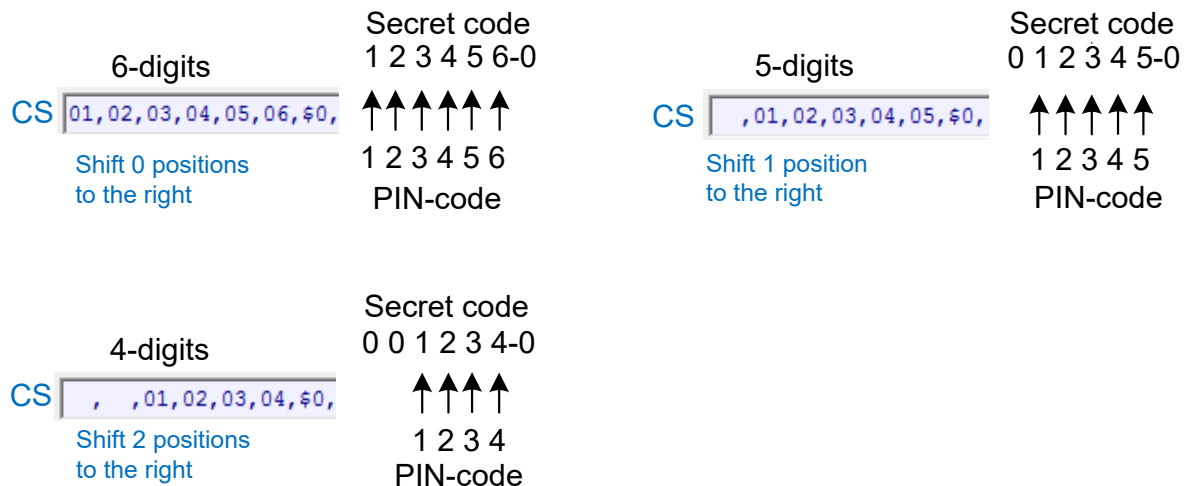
6-digits

CS 01,02,03,04,05,06,$0,

Shift 0 positions to the right

Secret code
1 2 3 4 5 6-0

1 2 3 4 5 6
PIN-code

5-digits

CS ,01,02,03,04,05,$0,

Shift 1 position to the right

Secret code
0 1 2 3 4 5-0

1 2 3 4 5
PIN-code

4-digits

CS , ,01,02,03,04,$0,

Shift 2 positions to the right

Secret code
0 0 1 2 3 4-0

1 2 3 4
PIN-code